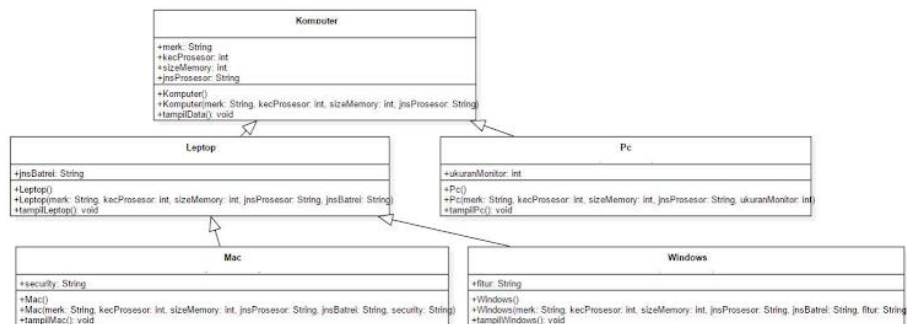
Komputer

+merk: String
+kecProsesor: int
+sizeMemory: int
+jnsProsesor: String

+Komputer()
+Komputer(merk: String, kecProsesor: int, sizeMemory: int, jnsProsesor: String)
+tampilData(): void

Leptop

+jnsBatrei: String

+Leptop()
+Leptop(merk: String, kecProsesor: int, sizeMemory: int, jnsProsesor: String, jnsBatrei: String)
+tampilLeptop(): void

Pc

+ukuranMonitor: int

+Pc()
+Pc(merk: String, kecProsesor: int, sizeMemory: int, jnsProsesor: String, ukuranMonitor: int)
+tampilPc(): void

Mac

+security: String

+Mac()
+Mac(merk: String, kecProsesor: int, sizeMemory: int, jnsProsesor: String, jnsBatrei: String, security: String)
+tampilMac(): void

Windows

+fitur: String

+Windows()
+Windows(merk: String, kecProsesor: int, sizeMemory: int, jnsProsesor: String, jnsBatrei: String, fitur: String)
+tampilWindows(): void